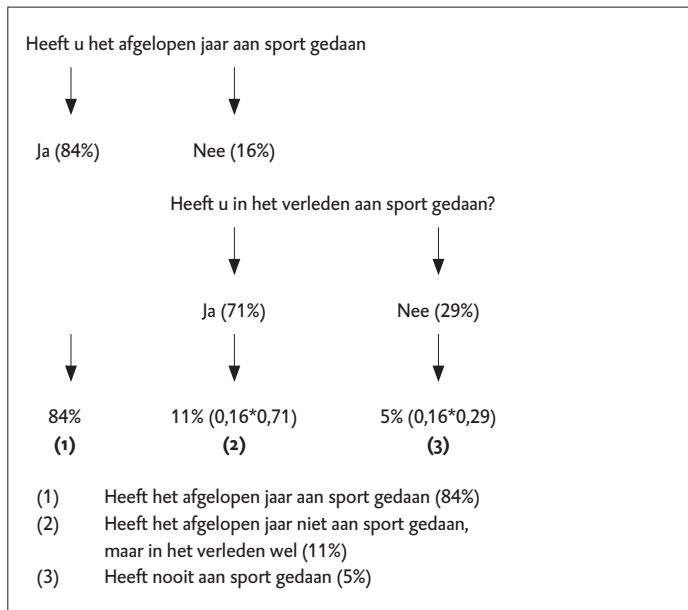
Heeft u het afgelopen jaar aan sport gedaan

Ja (84%)

Nee (16%)

Heeft u in het verleden aan sport gedaan?

Ja (71%)

Nee (29%)

84%
**(1)**

11% (0,16*0,71)
**(2)**

5% (0,16*0,29)
**(3)**

(1) Heeft het afgelopen jaar aan sport gedaan (84%)
(2) Heeft het afgelopen jaar niet aan sport gedaan, maar in het verleden wel (11%)
(3) Heeft nooit aan sport gedaan (5%)